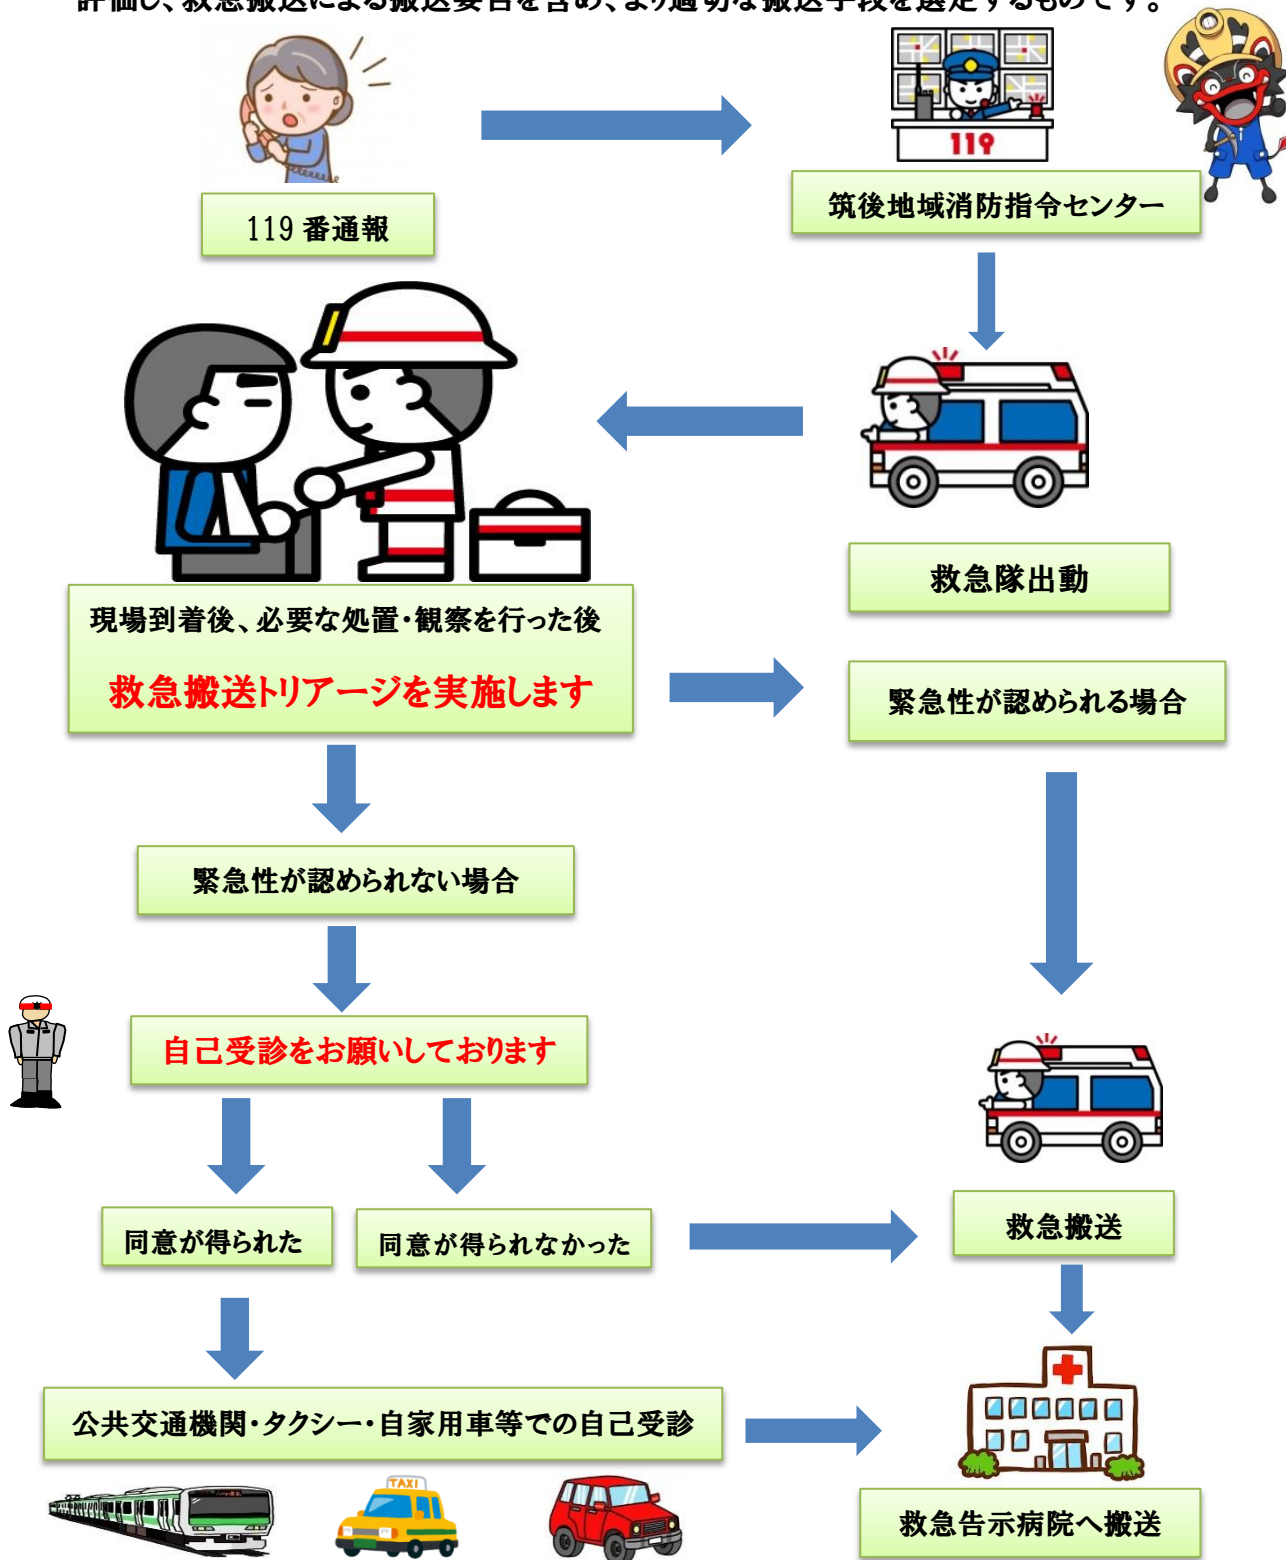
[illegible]

119

119 番通報

筑後地域消防指令センター

救急隊出動

現場到着後、必要な処置・観察を行った後

救急搬送トリアージを実施します

緊急性が認められる場合

緊急性が認められない場合

自己受診をお願いしております

同意が得られた

同意が得られなかった

救急搬送

公共交通機関・タクシー・自家用車等での自己受診

救急告示病院へ搬送

TAXI